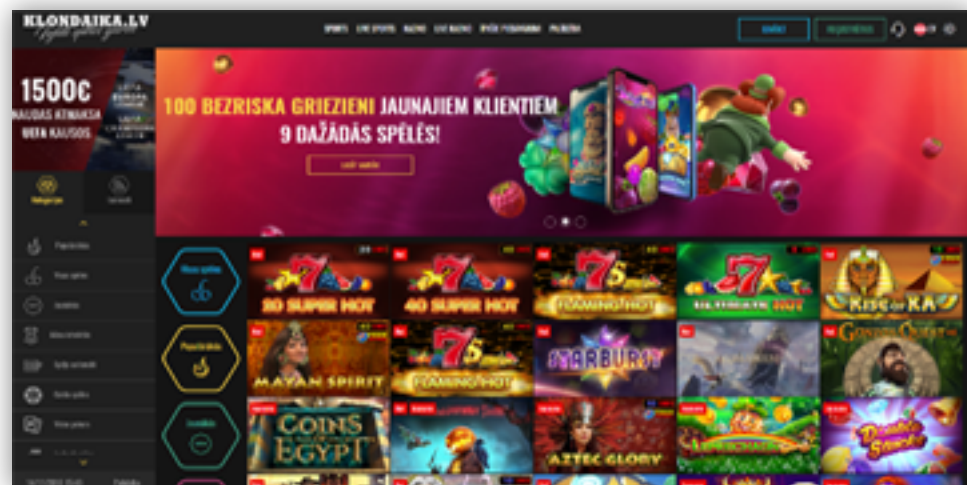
KLONDAIKA.LV

SPORTS LIVE SPORTS KAZINO LIVE KAZINO ĪPAŠIE PIEDĀVĀJUMI PALĪDZĪBA

IENĀKT REĢISTRĒJIES

1500€
NAUDAS ATMAKSA
UEFA KAUSOS

Kategorijas

Populārākās
Visas spēles
Jaunās

100 BEZRISKA GRIEZIENI JAUNAJIEM KLIENTIEM
9 DAŽĀDĀS SPĒLĒS!

Visas spēles
Populārākās
Jaunākās

20 SUPER HOT
40 SUPER HOT
FLAMING HOT
ULTIMATE HOT
RISE OF RA
MAYAN SPIRIT
FLAMING HOT
STARBURST
GONZO'S QUEST
COINS OF EGYPT
AZTEC GLORY
Double Stacks